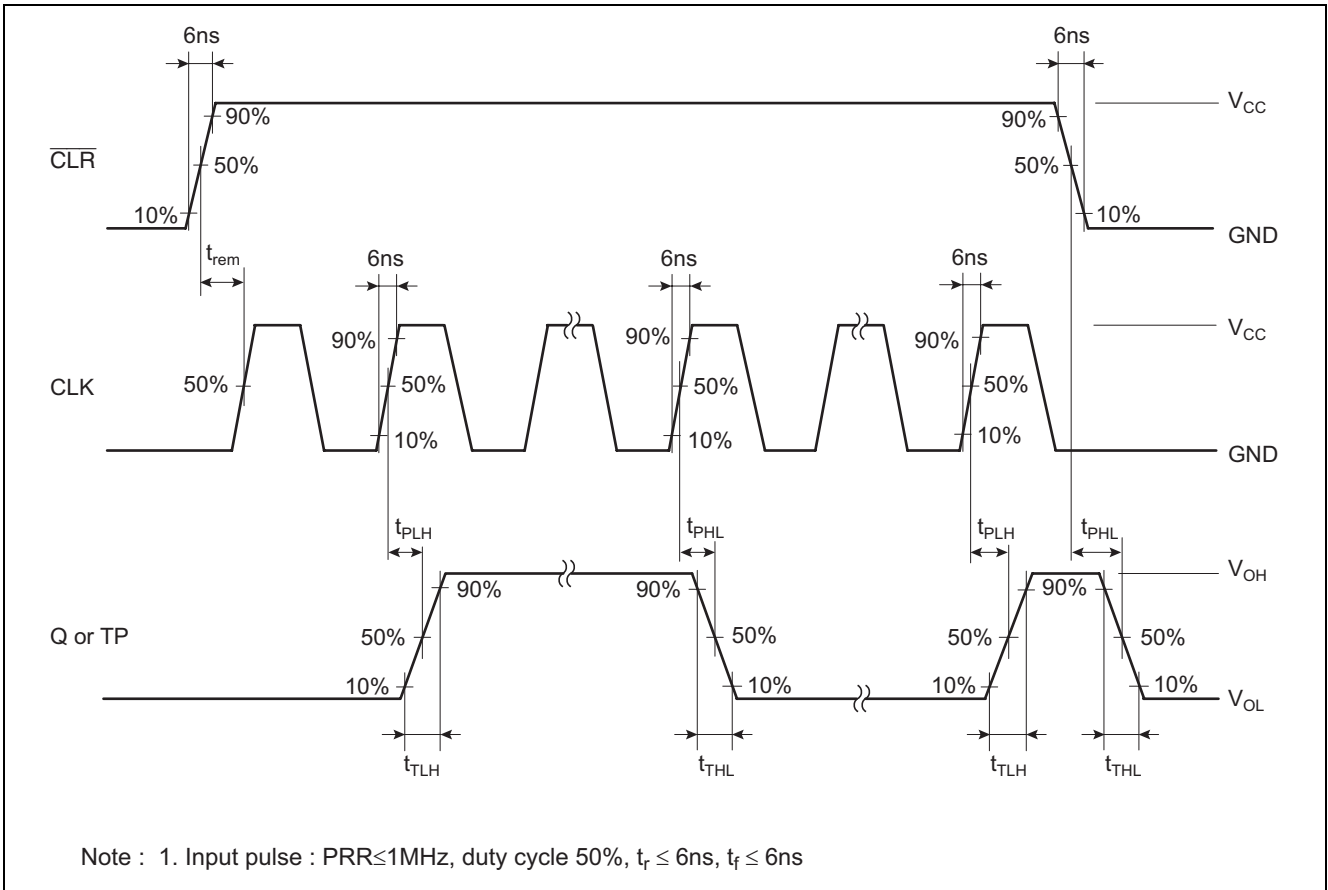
6ns

6ns

$\overline{CLR}$

90%

50%

10%

90%

50%

10%

$V_{CC}$

GND

$t_{rem}$

6ns

6ns

6ns

$V_{CC}$

CLK

50%

90%

50%

10%

90%

50%

10%

90%

50%

10%

GND

$t_{PLH}$

$t_{PHL}$

$t_{PLH}$

$t_{PHL}$

$V_{OH}$

Q or TP

90%

50%

10%

90%

50%

10%

10%

50%

90%

50%

10%

$V_{OL}$

$t_{TLH}$

$t_{THL}$

$t_{TLH}$

$t_{THL}$

Note : 1. Input pulse : PRR≤1MHz, duty cycle 50%, $t_r \leq 6ns$, $t_f \leq 6ns$